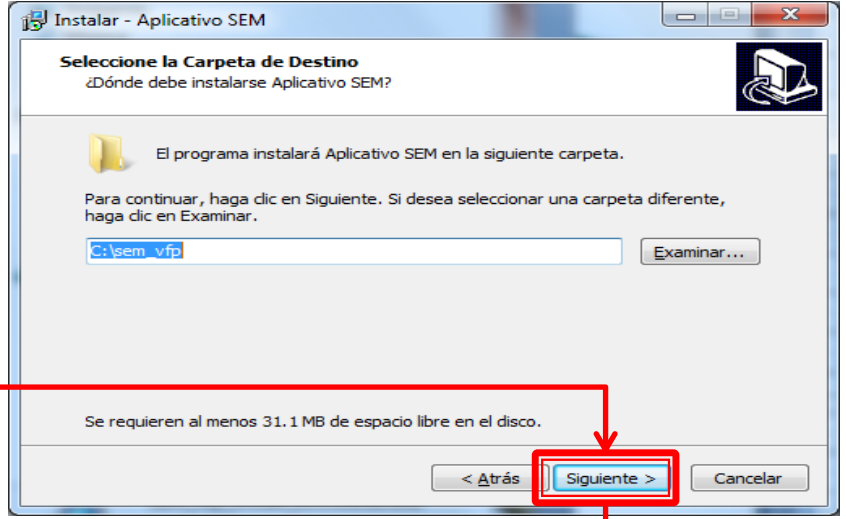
Instalar - Aplicativo SEM

Seleccione la Carpeta de Destino
¿Dónde debe instalarse Aplicativo SEM?

El programa instalará Aplicativo SEM en la siguiente carpeta.

Para continuar, haga clic en Siguiente. Si desea seleccionar una carpeta diferente, haga clic en Examinar.

C:\sem_vfp

Examinar...

Se requieren al menos 31.1 MB de espacio libre en el disco.

< Atrás

Siguiente >

Cancelar